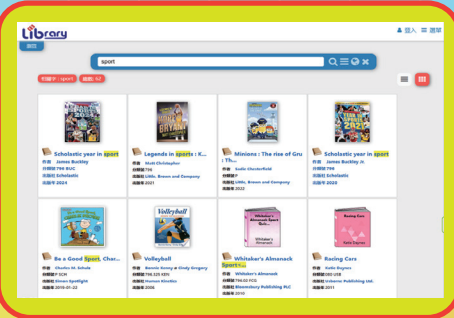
Library
首頁

登入 選單

sport

關鍵字：sport 頁數：52

Scholastic year in sport
作者 James Buckley
分類號 796 BUC
出版者 Scholastic
出版年 2024

Legends in sports : K...
作者 Matt Christopher
分類號 796
出版者 Little, Brown and Company
出版年 2021

Minions : The rise of Gru : Th...
作者 Sadie Chesterfield
分類號
出版者 Little, Brown and Company
出版年 2022

Scholastic year in sport
作者 James Buckley Jr.
分類號 796
出版者 Scholastic
出版年 2023

Be a Good Sport, Char...
作者 Charles M. Schulz
分類號 813
出版者 Simon Spotlight
出版年 2016-01-22

Volleyball
作者 Bonnie Kemp & Cindy Gregory
分類號 796.325 KEM
出版者 Human Kinetics
出版年 2006

Whitaker's Almanack Sport t...
作者 Whitaker's Almanack
分類號 796.03 ECS
出版者 Bloomsbury Publishing PLC
出版年 2010

Racing Cars
作者 Katie Daynes
分類號 000 USB
出版者 Usborne Publishing Ltd.
出版年 2011